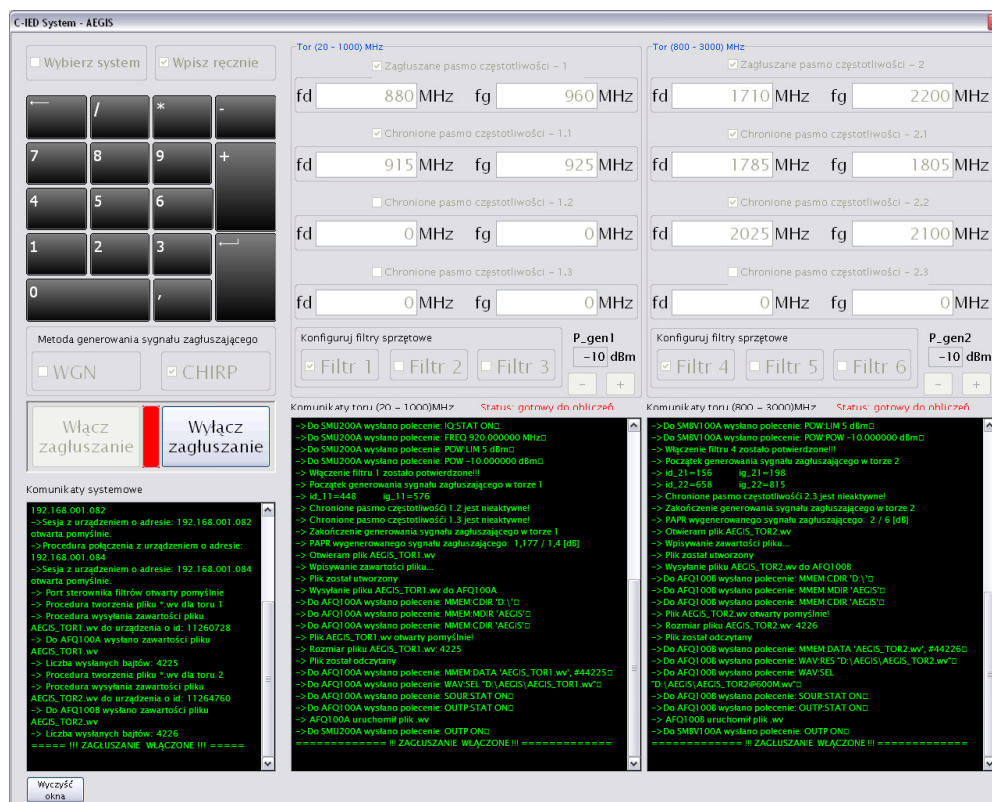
C-IED System - AEGIS

Wybierz system
Wpisz ręcznie

⟵ / * -
7 8 9 +
4 5 6
1 2 3 ⟵
0 ,

Metoda generowania sygnału zagłuszającego
WGN
CHIRP

Włącz zagłuszanie
Wyłącz zagłuszanie

Komunikaty systemowe
192.168.001.082
->Sesja z urządzeniem o adresie: 192.168.001.082 otwarta pomyślnie.
-> Procedura połączenia z urządzeniem o adresie: 192.168.001.084
->Sesja z urządzeniem o adresie: 192.168.001.084 otwarta pomyślnie.
-> Port sterownika filtrów otwarty pomyślnie
-> Procedura tworzenia pliku *.wv dla toru 1
-> Procedura wysyłania zawartości pliku AEGIS_TOR1.wv do urządzenia o id: 11260728
-> Do AFQ100A wysłano zawartości pliku AEGIS_TOR1.wv
-> Liczba wysłanych bajtów: 4225
-> Procedura tworzenia pliku *.wv dla toru 2
-> Procedura wysyłania zawartości pliku AEGIS_TOR2.wv do urządzenia o id: 11264760
-> Do AFQ100B wysłano zawartości pliku AEGIS_TOR2.wv
-> Liczba wysłanych bajtów: 4226
===== !!! ZAGŁUSZANIE WŁĄCZONE !!! =====

Wyczyść okna

Tor (20 - 1000) MHz
Zagłuszane pasmo częstotliwości - 1
fd 880 MHz fg 960 MHz
Chronione pasmo częstotliwości - 1.1
fd 915 MHz fg 925 MHz
Chronione pasmo częstotliwości - 1.2
fd 0 MHz fg 0 MHz
Chronione pasmo częstotliwości - 1.3
fd 0 MHz fg 0 MHz
Konfiguruj filtry sprzętowe
Filtr 1 Filtr 2 Filtr 3
P_gen1
-10 dBm
- +

Tor (800 - 3000) MHz
Zagłuszane pasmo częstotliwości - 2
fd 1710 MHz fg 2200 MHz
Chronione pasmo częstotliwości - 2.1
fd 1785 MHz fg 1805 MHz
Chronione pasmo częstotliwości - 2.2
fd 2025 MHz fg 2100 MHz
Chronione pasmo częstotliwości - 2.3
fd 0 MHz fg 0 MHz
Konfiguruj filtry sprzętowe
Filtr 4 Filtr 5 Filtr 6
P_gen2
-10 dBm
- +

Komunikaty toru (20 - 1000)MHz Status: gotowy do obliczeń
->Do SMU200A wysłano polecenie: IQ:STAT ON
->Do SMU200A wysłano polecenie: FREQ 920.000000 MHz
->Do SMU200A wysłano polecenie: POW:LIM 5 dBm
->Do SMU200A wysłano polecenie: POW -10.000000 dBm
-> Włączenie filtru 1 zostało potwierdzone!!
-> Początek generowania sygnału zagłuszającego w torze 1
-> id_11=448 ig_11=576
-> Chronione pasmo częstotliwości 1.2 jest nieaktywne!
-> Chronione pasmo częstotliwości 1.3 jest nieaktywne!
-> Zakończenie generowania sygnału zagłuszającego w torze 1
-> PAPR wygenerowanego sygnału zagłuszającego: 1,177 / 1,4 [dB]
-> Otwieram plik AEGIS_TOR1.wv
-> Wpisywanie zawartości pliku...
-> Plik został utworzony
-> Wysyłanie pliku AEGIS_TOR1.wv do AFQ100A
->Do AFQ100A wysłano polecenie: MMEM:CDIR 'D:\'
->Do AFQ100A wysłano polecenie: MMEM:MDIR 'AEGIS'
->Do AFQ100A wysłano polecenie: MMEM:CDIR 'AEGIS'
-> Plik AEGIS_TOR1.wv otwarty pomyślnie!
-> Rozmiar pliku AEGIS_TOR1.wv: 4225
-> Plik został odczytany
->Do AFQ100A wysłano polecenie: MMEM:DATA 'AEGIS_TOR1.wv', #44225
->Do AFQ100A wysłano polecenie: WAV:SEL 'D:\AEGIS\AEGIS_TOR1.wv'
->Do AFQ100A wysłano polecenie: SOUR:STAT ON
->Do AFQ100A wysłano polecenie: OUTP:STAT ON
-> AFQ100A uruchomił plik .wv
->Do SMU200A wysłano polecenie: OUTP ON
============= !!! ZAGŁUSZANIE WŁĄCZONE !!! =============

Komunikaty toru (800 - 3000)MHz Status: gotowy do obliczeń
->Do SMBV100A wysłano polecenie: POW:LIM 5 dBm
->Do SMBV100A wysłano polecenie: POW -10.000000 dBm
-> Włączenie filtru 4 zostało potwierdzone!!
-> Początek generowania sygnału zagłuszającego w torze 2
-> id_21=156 ig_21=198
-> id_22=658 ig_22=815
-> Chronione pasmo częstotliwości 2.3 jest nieaktywne!
-> Zakończenie generowania sygnału zagłuszającego w torze 2
-> PAPR wygenerowanego sygnału zagłuszającego: 2 / 6 [dB]
-> Otwieram plik AEGIS_TOR2.wv
-> Wpisywanie zawartości pliku...
-> Plik został utworzony
-> Wysyłanie pliku AEGIS_TOR2.wv do AFQ100B
->Do AFQ100B wysłano polecenie: MMEM:CDIR 'D:\'
->Do AFQ100B wysłano polecenie: MMEM:MDIR 'AEGIS'
->Do AFQ100B wysłano polecenie: MMEM:CDIR 'AEGIS'
-> Plik AEGIS_TOR2.wv otwarty pomyślnie!
-> Rozmiar pliku AEGIS_TOR2.wv: 4226
-> Plik został odczytany
->Do AFQ100B wysłano polecenie: MMEM:DATA 'AEGIS_TOR2.wv', #44226
->Do AFQ100B wysłano polecenie: WAV:RES "D:\AEGIS\AEGIS_TOR2.wv"
->Do AFQ100B wysłano polecenie: WAV:SEL "D:\AEGIS\AEGIS_TOR2@600M.wv"
->Do AFQ100B wysłano polecenie: SOUR:STAT ON
->Do AFQ100B wysłano polecenie: OUTP:STAT ON
-> AFQ100B uruchomił plik .wv
->Do SMBV100A wysłano polecenie: OUTP ON
============= !!! ZAGŁUSZANIE WŁĄCZONE !!! =============